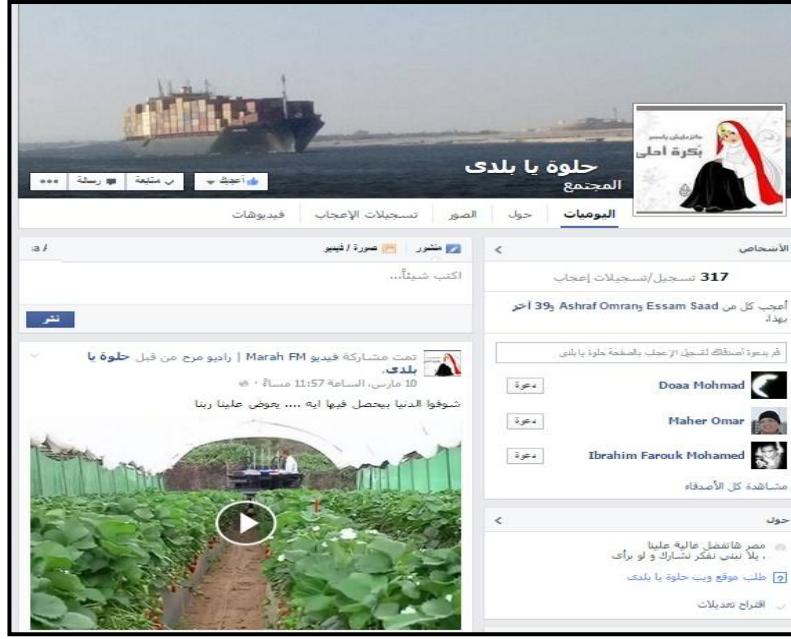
حلوة يا بلدى
المجتمع
بكرة احلى
أعجبني
متابعة
رسالة
•••
اليوميات
حول
الصور
تسجيلات الإعجاب
فيديوهات
الأشخاص
317 تسجيل/تسجيلات إعجاب
أعجب كل من Essam Saad وAshraf Omran و39 آخر بهذا.
قم بدعوة أصدقائك لتسجيل الإعجاب بالصفحة حلوة يا بلدى
Doaa Mohmad دعوة
Maher Omar دعوة
Ibrahim Farouk Mohamed دعوة
مشاهدة كل الأصدقاء
حول
مصر هاتفضل غالية علينا . يلا نبني نفكر نشارك و لو برأى
طلب موقع ويب حلوة يا بلدى
اقتراح تعديلات
منشور
صورة / فيديو
اكتب شيئاً...
نشر
تمت مشاركة فيديو Marah FM | راديو مرح من قبل حلوة يا بلدى.
10 مارس، الساعة 11:57 مساءً
شوفوا الدنيا بيحصل فيها ايه .... يحوض علينا ربنا